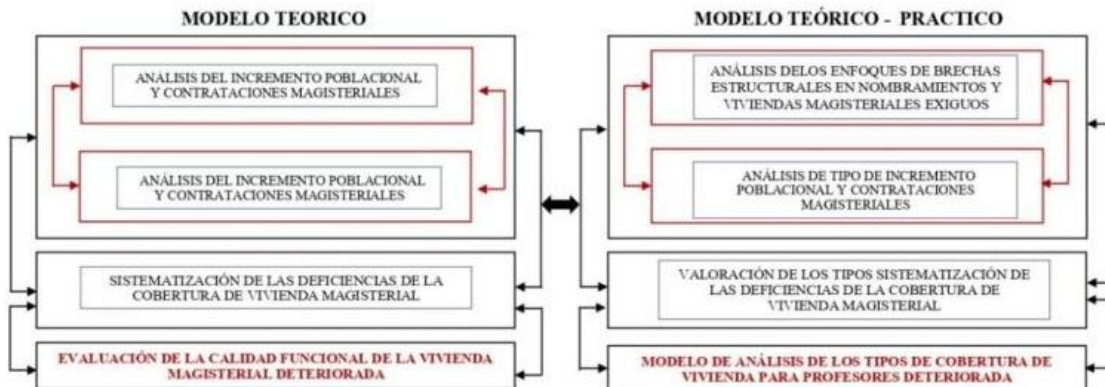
MODELO TEORICO

ANÁLISIS DEL INCREMENTO POBLACIONAL Y CONTRATACIONES MAGISTERIALES

ANÁLISIS DEL INCREMENTO POBLACIONAL Y CONTRATACIONES MAGISTERIALES

SISTEMATIZACIÓN DE LAS DEFICIENCIAS DE LA COBERTURA DE VIVIENDA MAGISTERIAL

EVALUACIÓN DE LA CALIDAD FUNCIONAL DE LA VIVIENDA MAGISTERIAL DETERIORADA

MODELO TEÓRICO - PRACTICO

ANÁLISIS DELOS ENFOQUES DE BRECHAS ESTRUCTURALES EN NOMBRAMIENTOS Y VIVIENDAS MAGISTERIALES EXIGUOS

ANÁLISIS DE TIPO DE INCREMENTO POBLACIONAL Y CONTRATACIONES MAGISTERIALES

VALORACIÓN DE LOS TIPOS SISTEMATIZACIÓN DE LAS DEFICIENCIAS DE LA COBERTURA DE VIVIENDA MAGISTERIAL

MODELO DE ANÁLISIS DE LOS TIPOS DE COBERTURA DE VIVIENDA PARA PROFESORES DETERIORADA